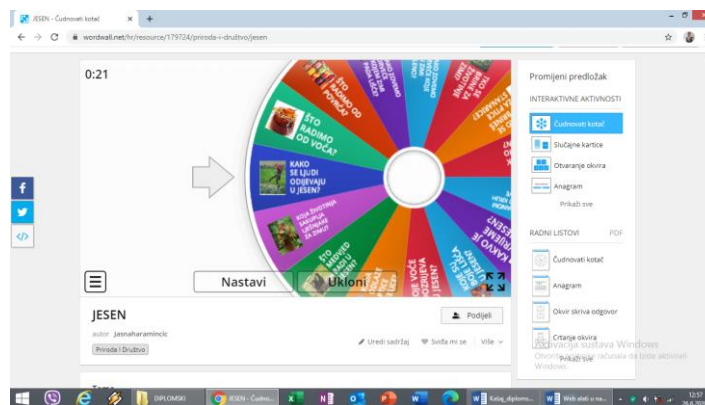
JESEN - Čudnovati kotač ×  +

wordwall.net/hr/resource/179724/priroda-i-društvo/jesen

0:21

ŠTO RADIMO OD VOĆA?

KAKO SE LJUDI ODIJEVAJU U JESEN?

KOJE ŽIVOTINJE SAKUPLJAJU ZA ZIMU?

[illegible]

Nastavi

Ukloni

JESEN

autor Jasnaharamincic

Priroda i Društvo

Podijeli

Uredi sadržaj

Sviđa mi se

Više

Promijeni predložak

INTERAKTIVNE AKTIVNOSTI

Čudnovati kotač

Slučajne kartice

Otvaranje okvira

Anagram

Prikaži sve

RADNI LISTOVI

PDF

Čudnovati kotač

Anagram

Okvir skriva odgovor

Crtanje okvira

Prikaži sve

Aktivacija sustava Windows

Otvorite postavke računala da biste aktivirali Windows.

DIPLOMSKI

JESEN - Čudno...

Kalaj_diplomo...

Web alati u na...

12:57